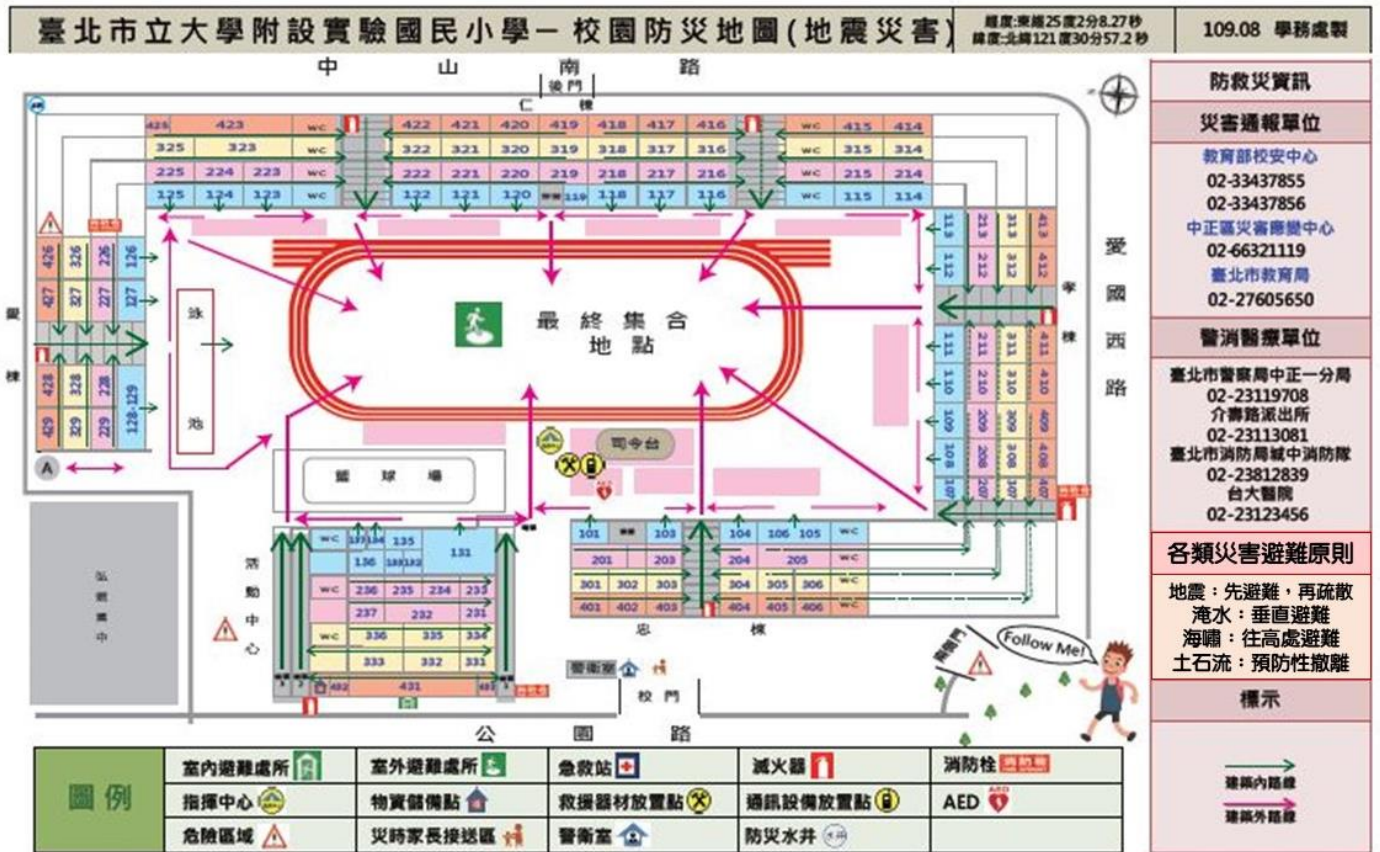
臺北市立大學附設實驗國民小學－校園防災地圖(地震災害)

經度:東經25度2分8.27秒
緯度:北緯121度30分57.2秒

109.08 學務處製

中 山 南 路

後門

仁 棟

425 423 wc 422 421 420 419 418 417 416 wc 415 414
325 323 wc 322 321 320 319 318 317 316 wc 315 314
225 224 223 wc 222 221 220 219 218 217 216 wc 215 214
125 124 123 wc 122 121 120 119 118 117 116 wc 115 114

426 326 226 126
427 327 227 127
428 328 228 128-129
429 329 229

愛 棟

泳 池

A

最 終 集 合 地 點

113 213 313 413
112 212 312 412
111 211 311 411
110 210 310 410
109 209 309 409
108 208 308 408
107 207 307 407

孝 棟

愛 國 西 路

司令台

籃 球 場

活 動 中 心

弘 道 國 中

wc 137 134 135 131
136 133 132
wc 236 235 234 233
237 232 231
wc 336 335 334
333 332 331
3 2 402 431 403

101 103 104 106 105 wc
201 203 204 205 wc
301 302 303 304 305 306 wc
401 402 403 404 405 406 wc

忠 棟

警衛室

校 門

側門

Follow Me!

公 園 路

防救災資訊

災害通報單位

教育部校安中心
02-33437855
02-33437856
中正區災害應變中心
02-66321119
臺北市教育局
02-27605650

警消醫療單位

臺北市警察局中正一分局
02-23119708
介壽路派出所
02-23113081
臺北市消防局城中消防隊
02-23812839
台大醫院
02-23123456

各類災害避難原則

地震：先避難，再疏散
淹水：垂直避難
海嘯：往高處避難
土石流：預防性撤離

標示

建築內路線
建築外路線

| 圖 例 | 室內避難處所 | 室外避難處所 | 急救站 | 滅火器 | 消防栓 |
|---|---|---|---|---|---|
| | 指揮中心 | 物資儲備點 | 救援器材放置點 | 通訊設備放置點 | AED |
| | 危險區域 | 災時家長接送區 | 警衛室 | 防災水井 | |